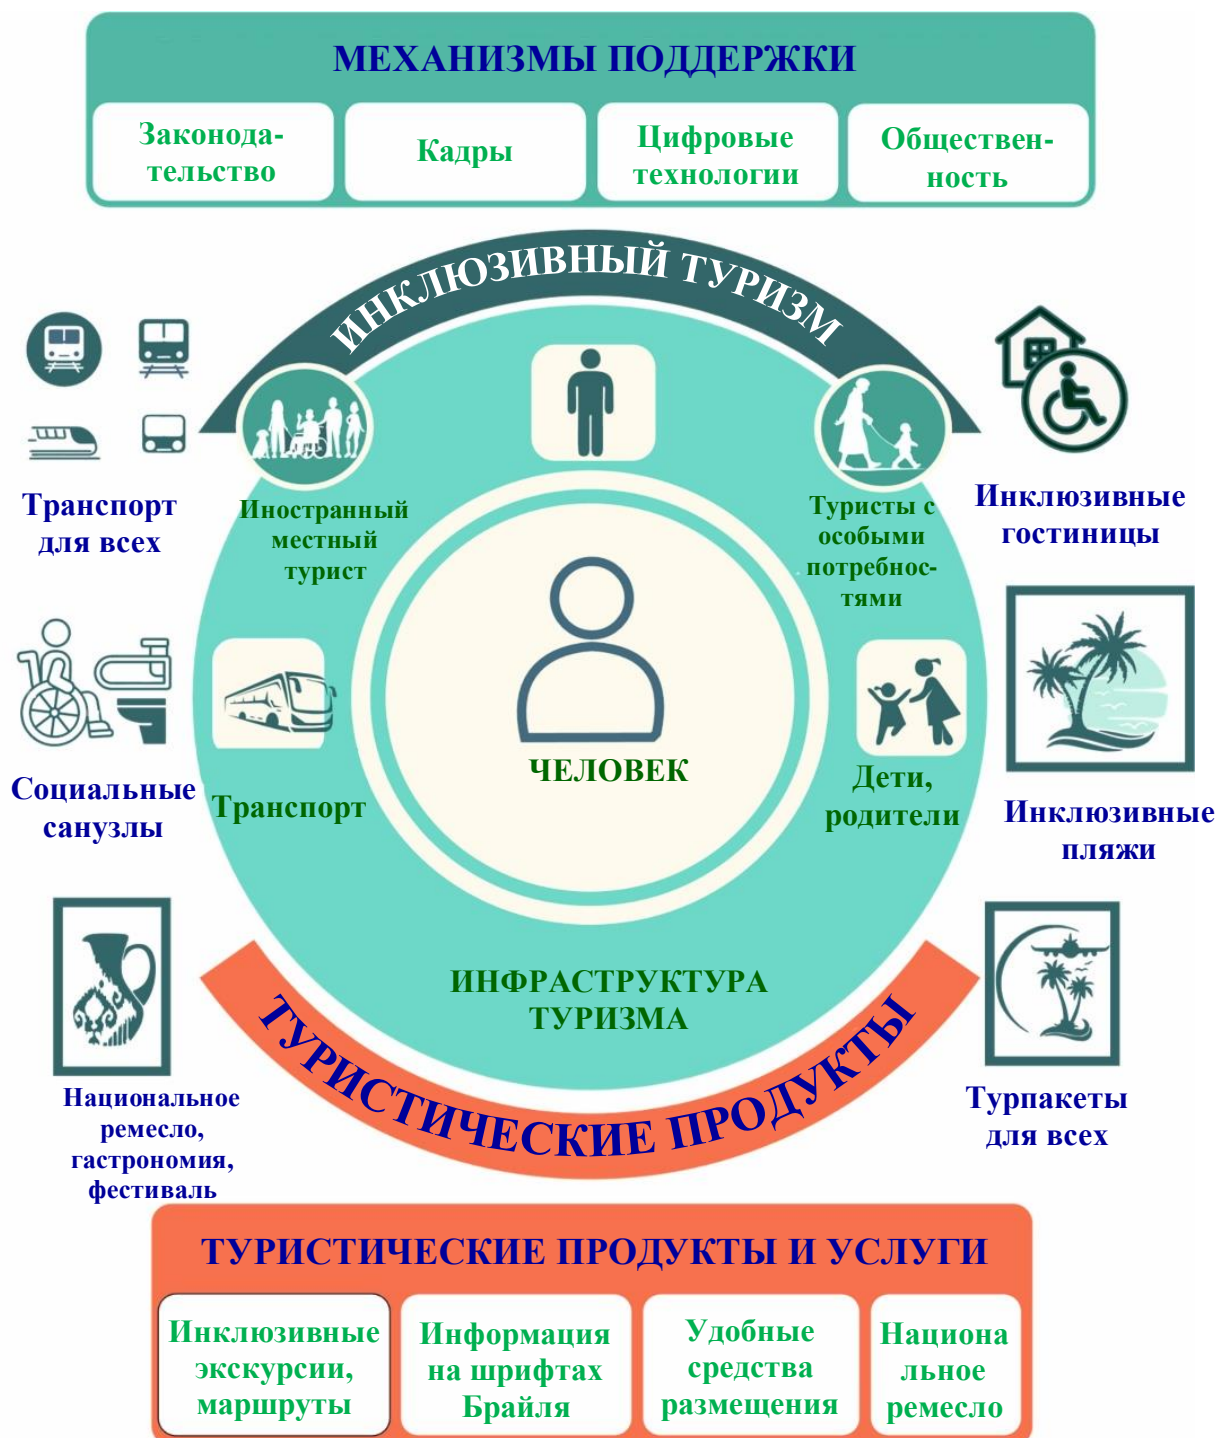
МЕХАНИЗМЫ ПОДДЕРЖКИ

Законодательство

Кадры

Цифровые технологии

Общественность

ИНКЛЮЗИВНЫЙ ТУРИЗМ

Транспорт для всех

Иностранный местный турист

Туристы с особыми потребностями

Инклюзивные гостиницы

Социальные санузлы

Транспорт

ЧЕЛОВЕК

Дети, родители

Инклюзивные пляжи

ИНФРАСТРУКТУРА ТУРИЗМА

ТУРИСТИЧЕСКИЕ ПРОДУКТЫ

Национальное ремесло, гастрономия, фестиваль

Турпакеты для всех

ТУРИСТИЧЕСКИЕ ПРОДУКТЫ И УСЛУГИ

Инклюзивные экскурсии, маршруты

Информация на шрифтах Брайля

Удобные средства размещения

Национальное ремесло